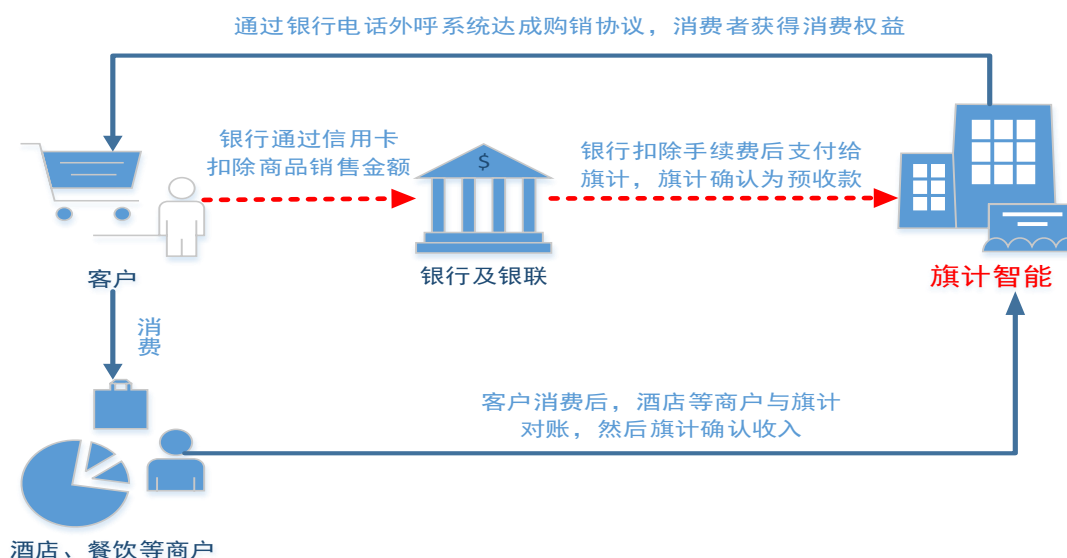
通过银行电话外呼系统达成购销协议，消费者获得消费权益

银行通过信用卡扣除商品销售金额

$

银行扣除手续费后支付给旗计，旗计确认为预收款

客户

银行及银联

旗计智能

消费

客户消费后，酒店等商户与旗计对账，然后旗计确认收入

酒店、餐饮等商户